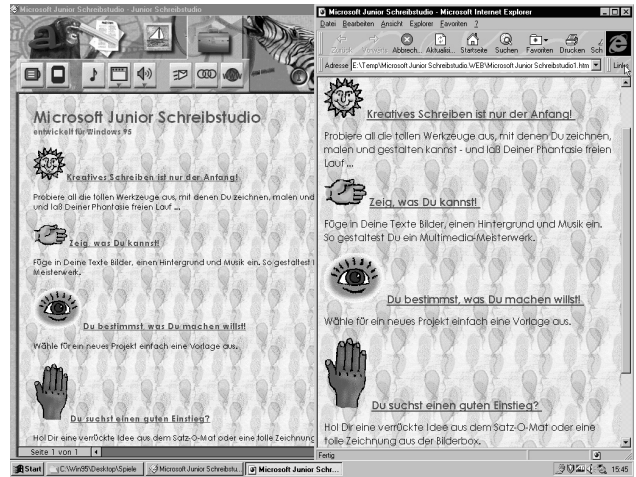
Microsoft Junior Schreibstudio - Junior Schreibstudio

Microsoft Junior Schreibstudio
entwickelt für Windows 95

Kreatives Schreiben ist nur der Anfang!

Probiere all die tollen Werkzeuge aus, mit denen Du zeichnen, malen und gestalten kannst - und laß Deiner Phantasie freien Lauf ...

Zeig, was Du kannst!

Füge in Deine Texte Bilder, einen Hintergrund und Musik ein. So gestaltest Du ein Multimedia-Meisterwerk.

Du bestimmst, was Du machen willst!

Wähle für ein neues Projekt einfach eine Vorlage aus.

Du suchst einen guten Einstieg?

Hol Dir eine verrückte Idee aus dem Satz-O-Mat oder eine tolle Zeichnung

Seite 1 von 1

Microsoft Junior Schreibstudio - Microsoft Internet Explorer

Datei Bearbeiten Ansicht Explorer Favoriten ?

Zurück Vorwärts Abbrech... Aktualisi... Startseite Suchen Favoriten Drucken Sch

Adresse E:\Temp\Microsoft Junior Schreibstudio.WEB\Microsoft Junior Schreibstudio1.htm

Links

Kreatives Schreiben ist nur der Anfang!

Probiere all die tollen Werkzeuge aus, mit denen Du zeichnen, malen und gestalten kannst - und laß Deiner Phantasie freien Lauf ...

Zeig, was Du kannst!

Füge in Deine Texte Bilder, einen Hintergrund und Musik ein. So gestaltest Du ein Multimedia-Mesterwerk.

Du bestimmst, was Du machen willst!

Wähle für ein neues Projekt einfach eine Vorlage aus.

Du suchst einen guten Einstieg?

Hol Dir eine verrückte Idee aus dem Satz-O-Mat oder eine tolle Zeichnung aus der Bilderbox.

Fertig

Start C:\Win95\Desktop\Spiele Microsoft Junior Schreibstu... Microsoft Junior Schr... 15:45